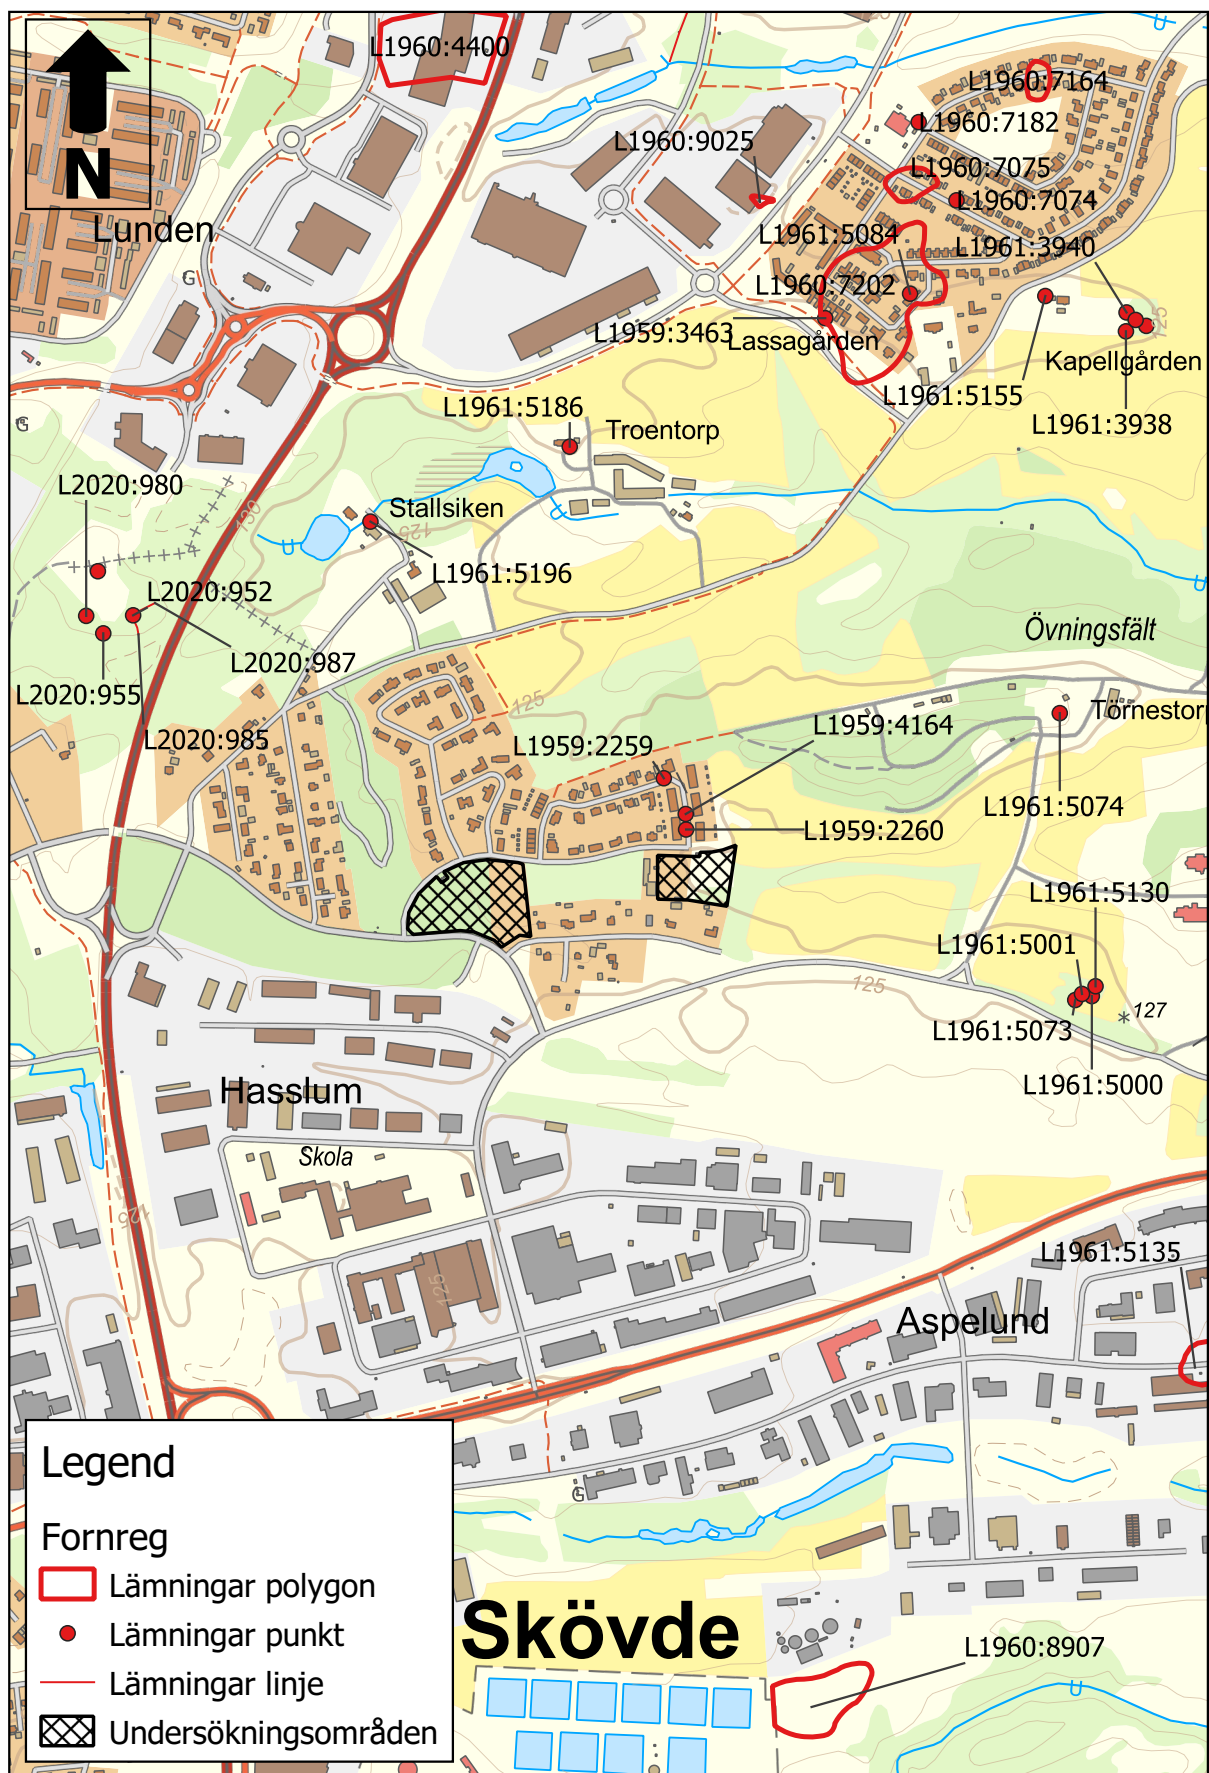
N

L1960:4400

L1960:7164
L1960:7182
L1960:9025
L1960:7075
L1960:7074
Lunden
L1961:5084
L1961:3940
L1960:7202
L1959:3463
Lassagården
Kapellgården
L1961:5155
L1961:5186
Troentorp
L1961:3938
L2020:980
Stallsiken
L1961:5196
L2020:952
Övningsfält
L2020:987
L2020:955
Törnestorp
L2020:985
L1959:4164
L1959:2259
L1961:5074
L1959:2260
L1961:5130
L1961:5001
127
L1961:5073
L1961:5000
Hasslum
Skola
L1961:5135
Aspelund

Legend
Fornreg
Lämningar polygon
Lämningar punkt
Lämningar linje
Undersökningsområden

Skövde
L1960:8907